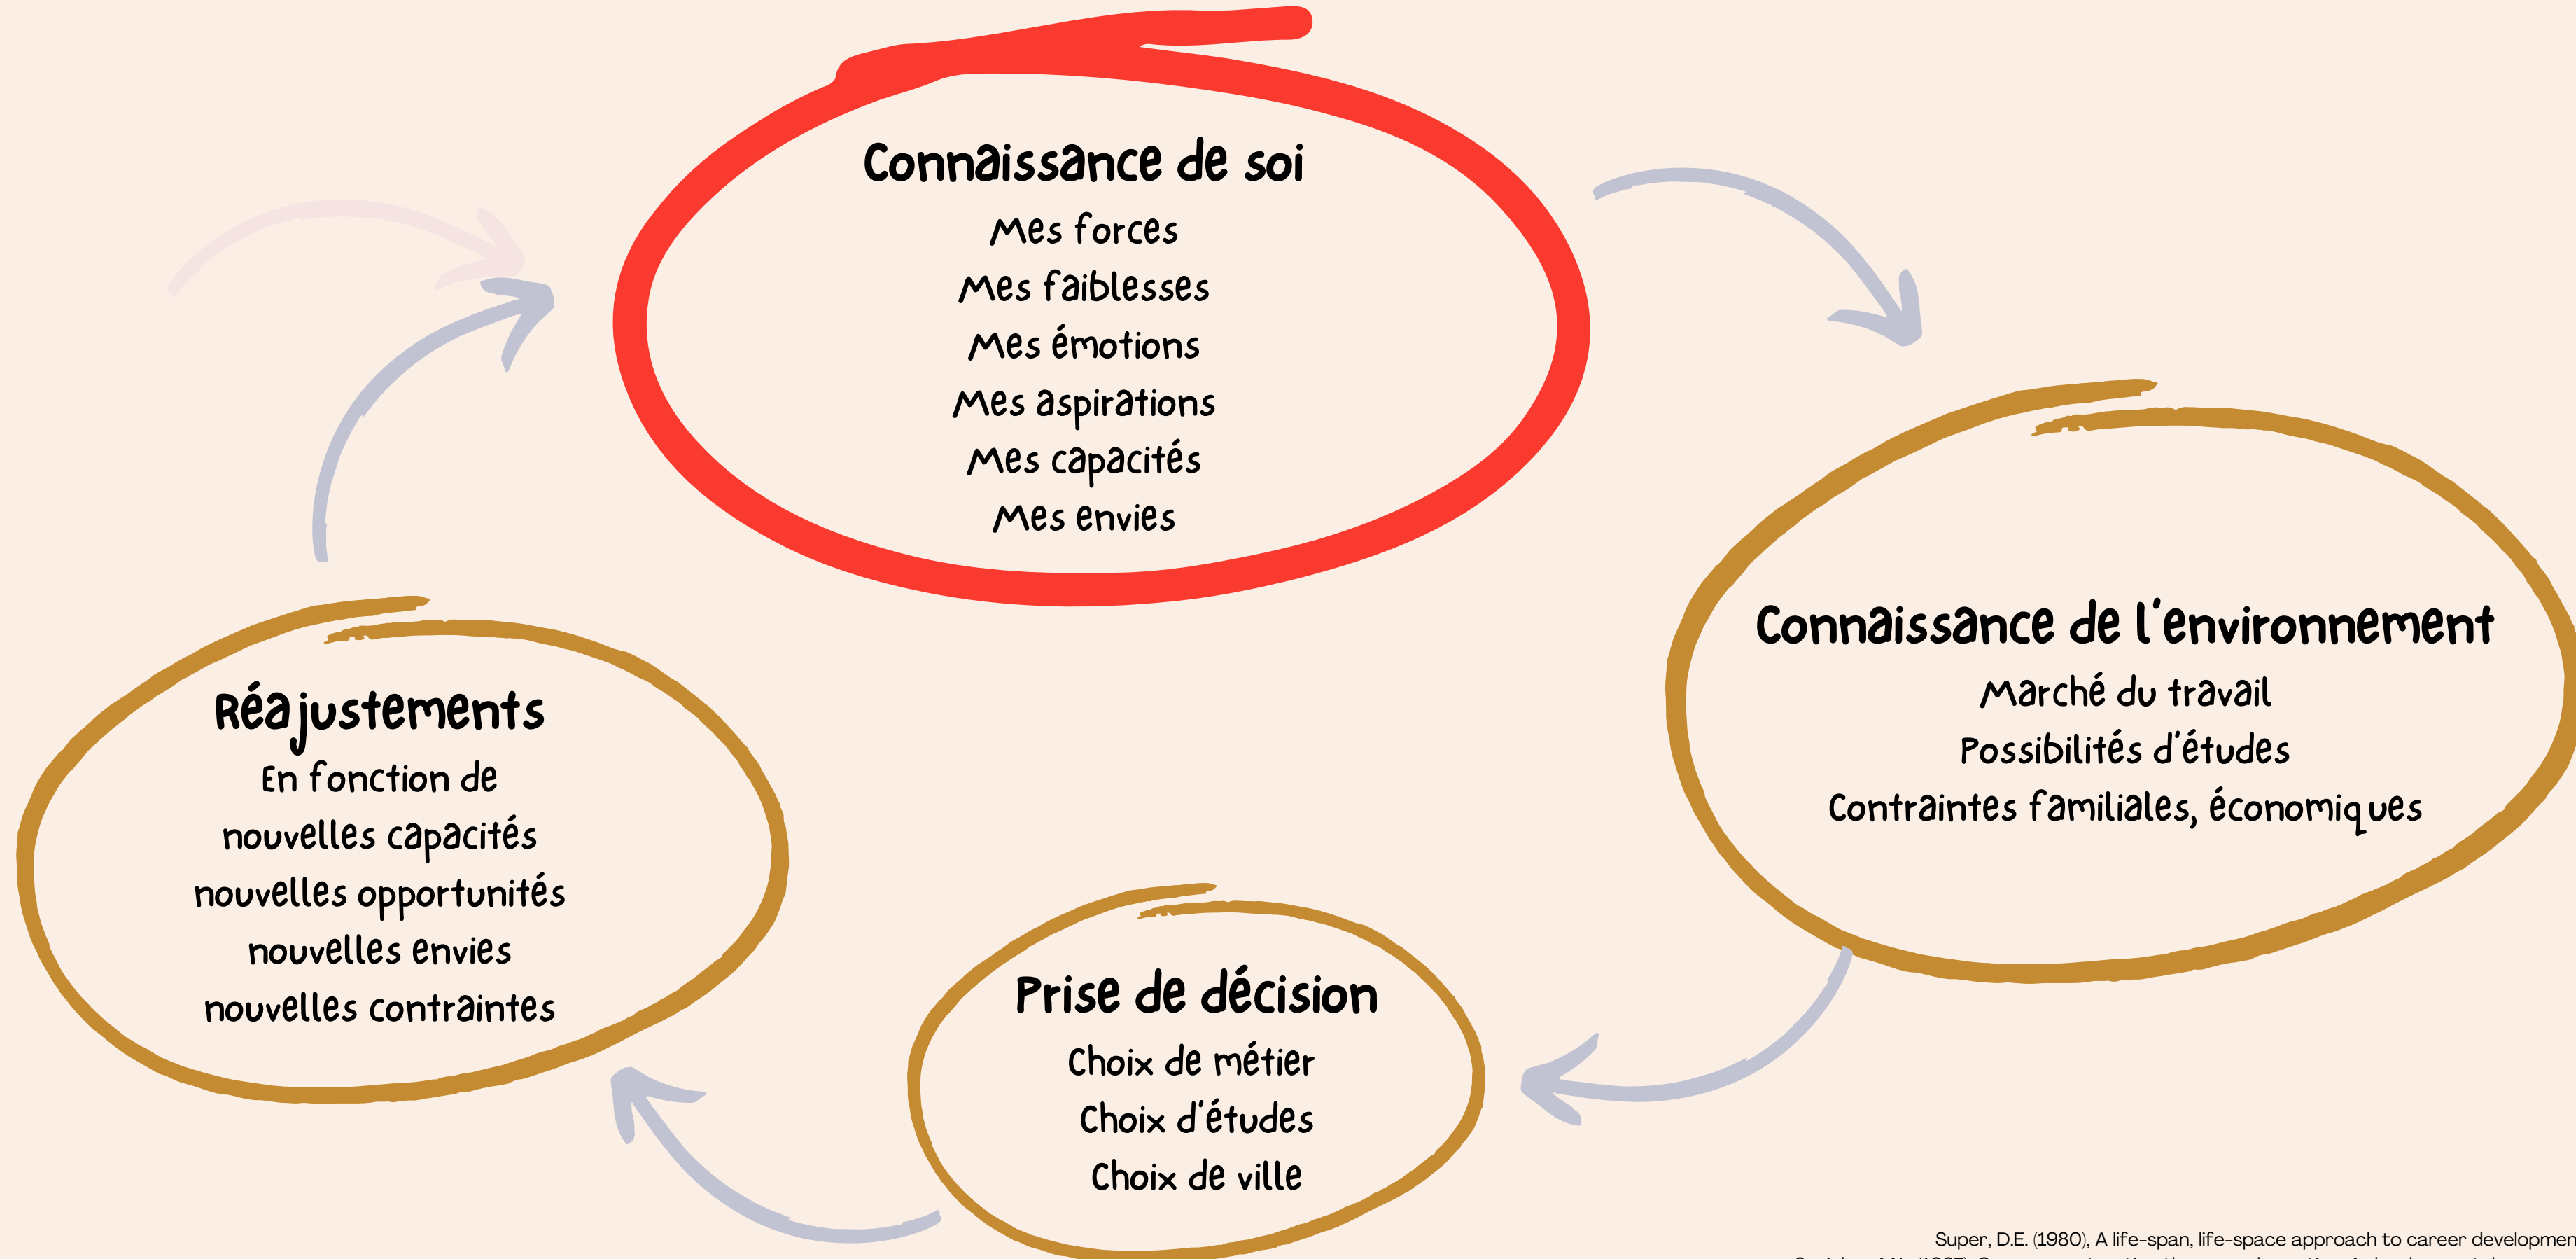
Connaissance de soi
Mes forces
Mes faiblesses
Mes émotions
Mes aspirations
Mes capacités
Mes envies

Connaissance de l'environnement
Marché du travail
Possibilités d'études
Contraintes familiales, économiques

Prise de décision
Choix de métier
Choix d'études
Choix de ville

Réajustements
En fonction de
nouvelles capacités
nouvelles opportunités
nouvelles envies
nouvelles contraintes

Super, D.E. (1980), A life-span, life-space approach to career developmen
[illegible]